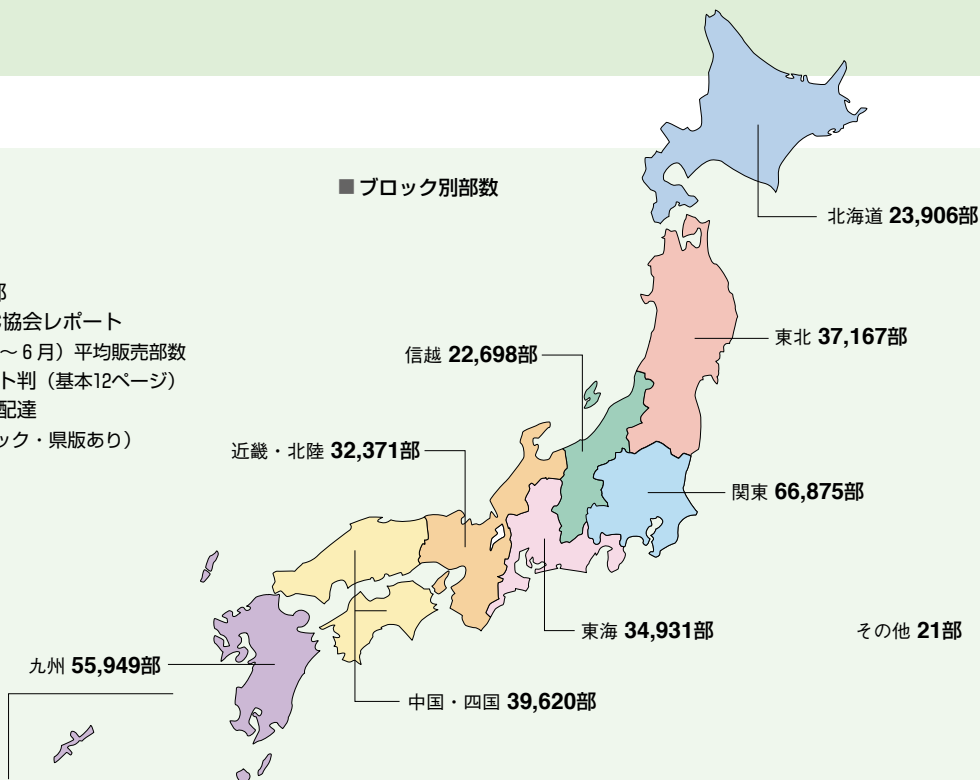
■ ブロック別部数

部
協会レポート
～6月）平均販売部数
ト判（基本12ページ）
配達
ック・県版あり）

北海道 23,906部

東北 37,167部

信越 22,698部

近畿・北陸 32,371部

関東 66,875部

東海 34,931部

その他 21部

九州 55,949部

中国・四国 39,620部